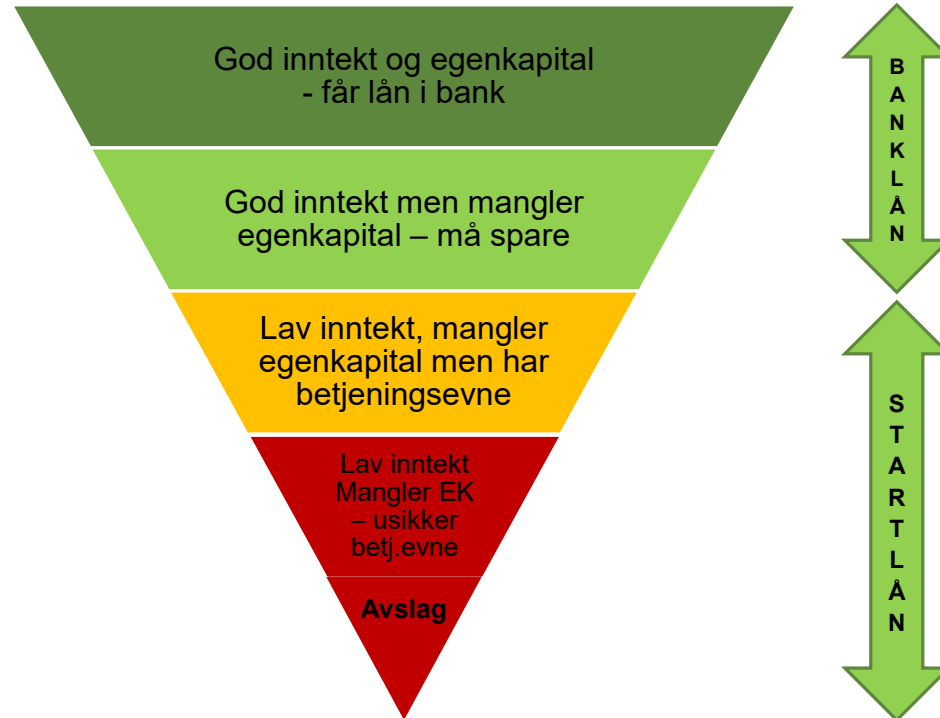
God inntekt og egenkapital
- får lån i bank

God inntekt men mangler egenkapital – må spare

Lav inntekt, mangler egenkapital men har betjeningsevne

Lav inntekt
Mangler EK
– usikker
betj.evne

Avslag

BANKLÅN

STARTLÅN